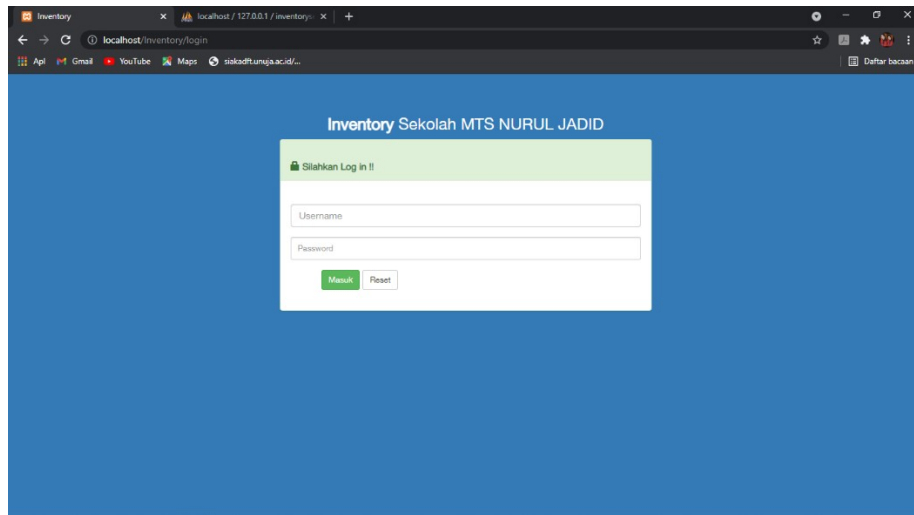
Inventory
localhost / 127.0.0.1 / inventoryo
localhost/Inventory/login
Apl Gmail YouTube Maps siakadft.unuja.ac.id/...
Daftar bacaan

**Inventory** Sekolah MTS NURUL JADID

Silahkan Log in !!

Username

Password

Masuk Reset